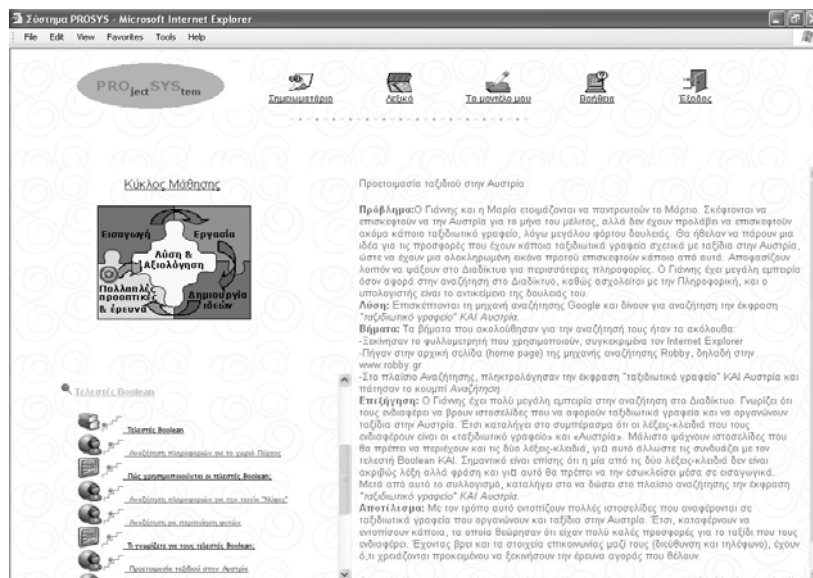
Σύστημα PROSYS - Microsoft Internet Explorer

File Edit View Favorites Tools Help

PROjectSYStem

Σημειωματάριο Λεξικό Το μοντέλο μου Βοήθεια Έξοδος

Κύκλος Μάθησης

Εισαγωγή Εργασία Λύση & Αξιολόγηση Πολλαπλές προοπτικές & έρευνα Δημιουργία ιδεών

Τελεστές Boolean

Τελεστές Boolean

Αναζήτηση πληροφοριών για το χωριό Πύργος

Πώς χρησιμοποιούνται οι τελεστές Boolean;

Αναζήτηση πληροφοριών για την ταινία "Μάτρις"

Αναζήτηση για παραγωγή φαγιού

Τι γνωρίζετε για τους τελεστές Boolean;

Προετοιμασία ταξιδιού στην Αυστρία

Προετοιμασία ταξιδιού στην Αυστρία

Πρόβλημα: Ο Γιάννης και η Μαρία ετοιμάζονται να παντρευτούν το Μάρτιο. Σκέφτονται να επισκεφτούν να την Αυστρία για το μήνα του μέλιτος, αλλά δεν έχουν προλάβει να επισκεφτούν ακόμα κάποιο ταξιδιωτικό γραφείο, λόγω μεγάλου φόρτου δουλειάς. Θα ήθελαν να πάρουν μια ιδέα για τις προσφορές που έχουν κάποια ταξιδιωτικά γραφεία σχετικά με ταξίδια στην Αυστρία, ώστε να έχουν μια ολοκληρωμένη εικόνα προτού επισκεφτούν κάποιο από αυτά. Αποφασίζουν λοιπόν να ψάξουν στο Διαδίκτυο για περισσότερες πληροφορίες. Ο Γιάννης έχει μεγάλη εμπειρία όσον αφορά στην αναζήτηση στο Διαδίκτυο, καθώς ασχολείται με την Πληροφορική, και ο υπολογιστής είναι το αντικείμενο της δουλειάς του.
Λύση: Επισκέπτονται τη μηχανή αναζήτησης Google και δίνουν για αναζήτηση την έκφραση "ταξιδιωτικό γραφείο" ΚΑΙ Αυστρία.
Βήματα: Τα βήματα που ακολούθησαν για την αναζήτησή τους ήταν τα ακόλουθα:
-Ξεκίνησαν το φυλλομετρητή που χρησιμοποιούν, συγκεκριμένα τον Internet Explorer
-Πήγαν στην αρχική σελίδα (home page) της μηχανής αναζήτησης Robby, δηλαδή στην www.robby.gr
-Στο πλαίσιο Αναζήτησης, πληκτρολόγησαν την έκφραση "ταξιδιωτικό γραφείο" ΚΑΙ Αυστρία και πάτησαν το κουμπί Αναζήτηση
Επεξήγηση: Ο Γιάννης έχει πολύ μεγάλη εμπειρία στην αναζήτηση στο Διαδίκτυο. Γνωρίζει ότι τους ενδιαφέρει να βρουν ιστοσελίδες που να αφορούν ταξιδιωτικά γραφεία και να οργανώνουν ταξίδια στην Αυστρία. Έτσι καταλήγει στο συμπέρασμα ότι οι λέξεις-κλειδιά που τους ενδιαφέρουν είναι οι «ταξιδιωτικό γραφείο» και «Αυστρία». Μάλιστα ψάχνουν ιστοσελίδες που θα πρέπει να περιέχουν και τις δύο λέξεις-κλειδιά, γι' αυτό άλλωστε τις συνδυάζει με τον τελεστή Boolean ΚΑΙ. Σημαντικό είναι επίσης ότι η μία από τις δύο λέξεις-κλειδιά δεν είναι ακριβώς λέξη αλλά φράση και γι' αυτό θα πρέπει να την εσωκλείσει μέσα σε εισαγωγικά. Μετά από αυτό το συλλογισμό, καταλήγει στο να δώσει στο πλαίσιο αναζήτησης την έκφραση "ταξιδιωτικό γραφείο" ΚΑΙ Αυστρία.
Αποτέλεσμα: Με τον τρόπο αυτό εντοπίζουν πολλές ιστοσελίδες που αναφέρονται σε ταξιδιωτικά γραφεία που οργανώνουν και ταξίδια στην Αυστρία. Έτσι, καταφέρνουν να εντοπίσουν κάποια, τα οποία θεώρησαν ότι είχαν πολύ καλές προσφορές για το ταξίδι που τους ενδιαφέρει. Έχοντας βρει και τα στοιχεία επικοινωνίας μαζί τους (διεύθυνση και τηλέφωνο), έχουν ό,τι χρειάζονται προκειμένου να ξεκινήσουν την έρευνα αγοράς που θέλουν.